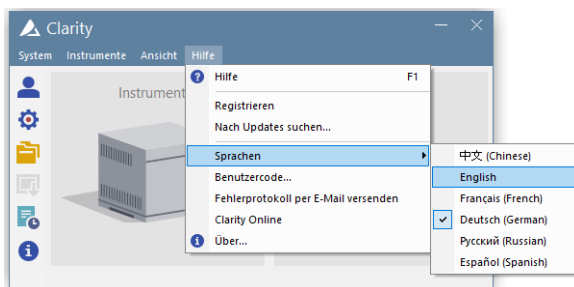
Clarity

System Instrumente Ansicht Hilfe

Instrument

Hilfe F1
Registrieren
Nach Updates suchen...
Sprachen
Benutzercode...
Fehlerprotokoll per E-Mail versenden
Clarity Online
Über...

中文 (Chinese)
English
Français (French)
Deutsch (German)
Русский (Russian)
Español (Spanish)